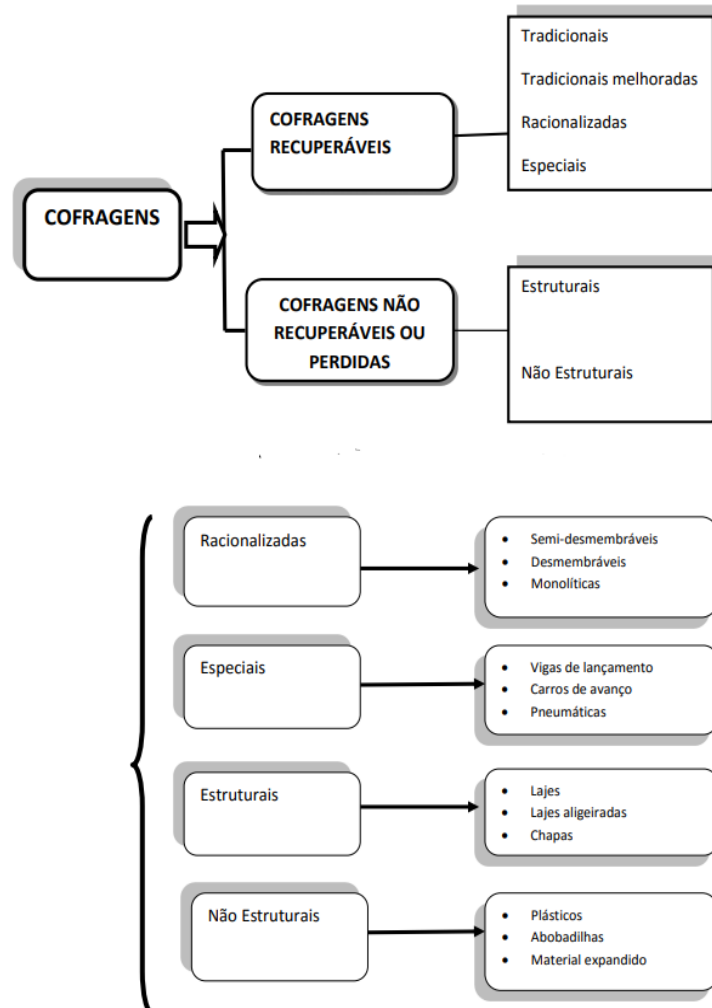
COFRAGENS

COFRAGENS RECUPERÁVEIS

Tradicionais

Tradicionais melhoradas

Racionalizadas

Especiais

COFRAGENS NÃO RECUPERÁVEIS OU PERDIDAS

Estruturais

Não Estruturais

Racionalizadas

- Semi-desmembráveis
- Desmembráveis
- Monolíticas

Especiais

- Vigas de lançamento
- Carros de avanço
- Pneumáticas

Estruturais

- Lajes
- Lajes aligeiradas
- Chapas

Não Estruturais

- Plásticos
- Abobadilhas
- Material expandido